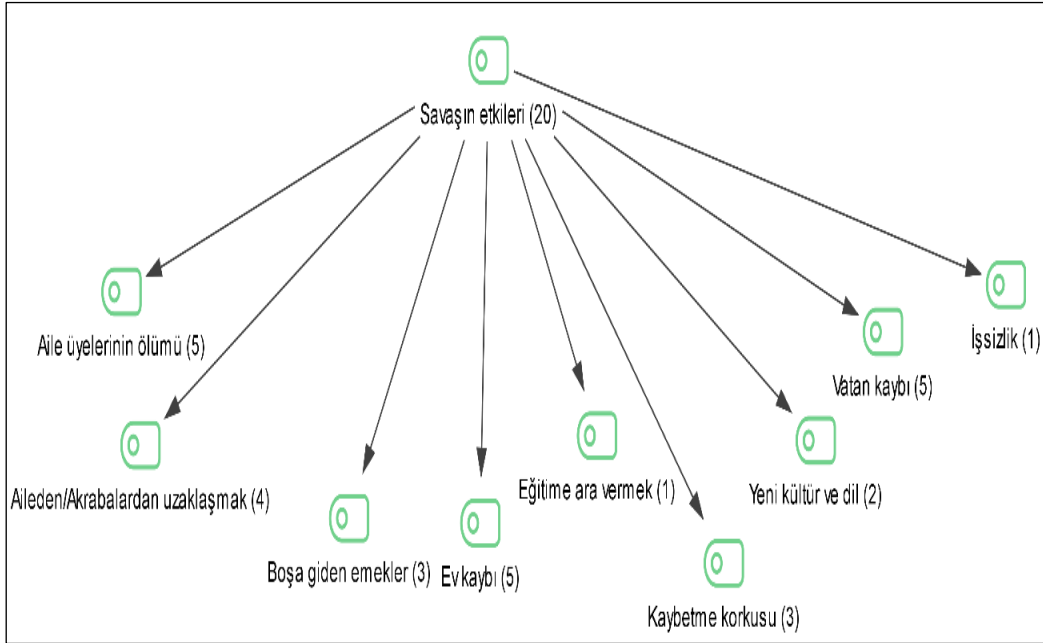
Savaşın etkileri (20)

Aile üyelerinin ölümü (5)

Aileden/Akrabalardan uzaklaşmak (4)

Boşa giden emekler (3)

Ev kaybı (5)

Eğitime ara vermek (1)

Kaybetme korkusu (3)

Yeni kültür ve dil (2)

Vatan kaybı (5)

İşsizlik (1)